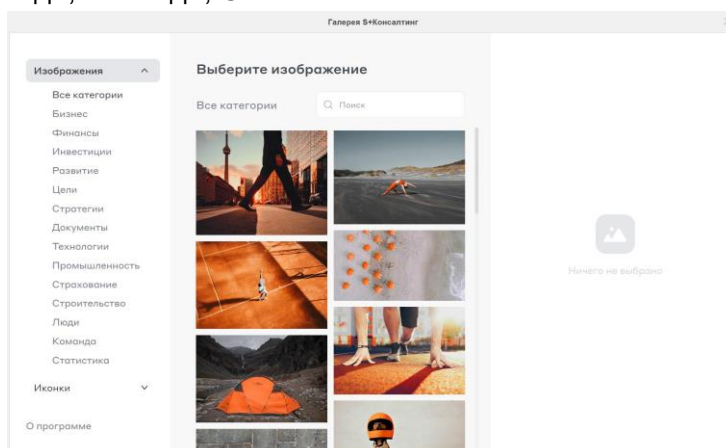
Галерея S+Консалтинг

Изображения

Все категории
Бизнес
Финансы
Инвестиции
Развитие
Цели
Стратегии
Документы
Технологии
Промышленность
Страхование
Строительство
Люди
Команда
Статистика

Иконки

О программе

Выберите изображение

Все категории

Поиск

Ничего не выбрано